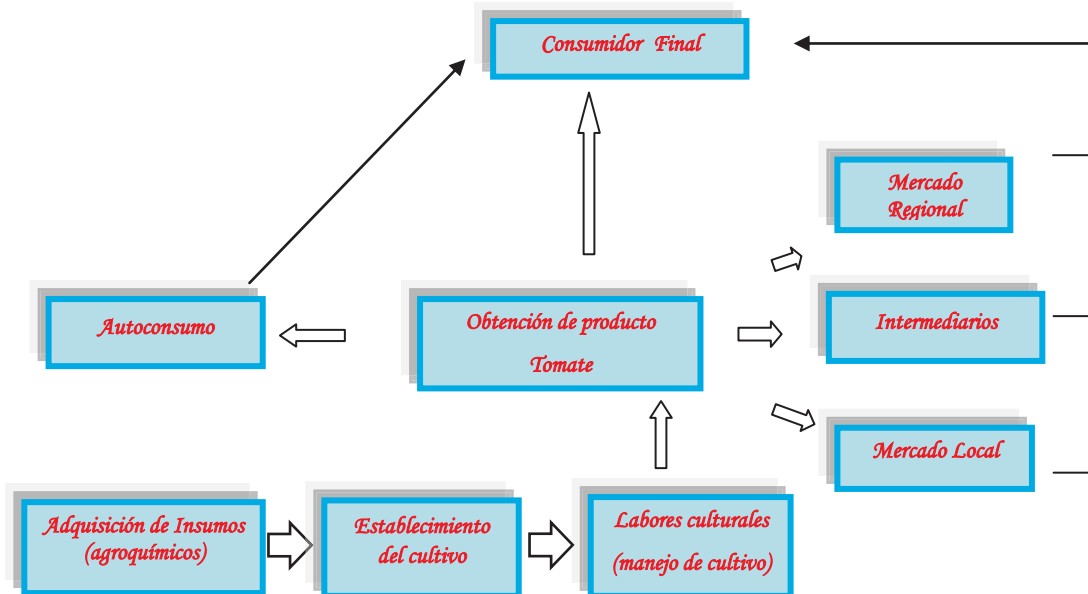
Consumidor Final

Mercado Regional

Autoconsumo

Obtención de producto Tomate

Intermediarios

Mercado Local

Adquisición de Insumos (agroquímicos)

Establecimiento del cultivo

Labores culturales (manejo de cultivo)